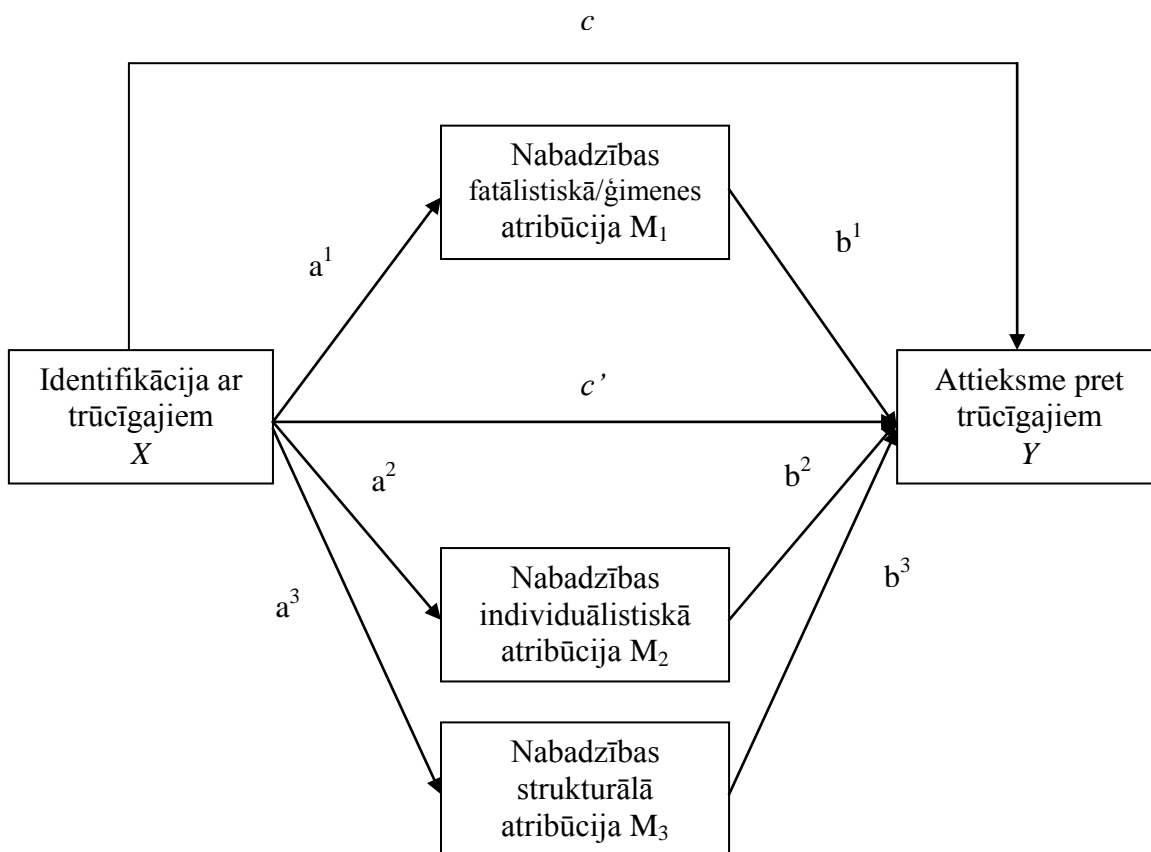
$c$

Nabadzības fatālistiskā/ģimenes atribūcija $M_1$

$a^1$

$b^1$

Identifikācija ar trūcīgajiem
$X$

$c'$

Attieksme pret trūcīgajiem
$Y$

$a^2$

$b^2$

Nabadzības individuālistiskā atribūcija $M_2$

$a^3$

$b^3$

Nabadzības strukturālā atribūcija $M_3$